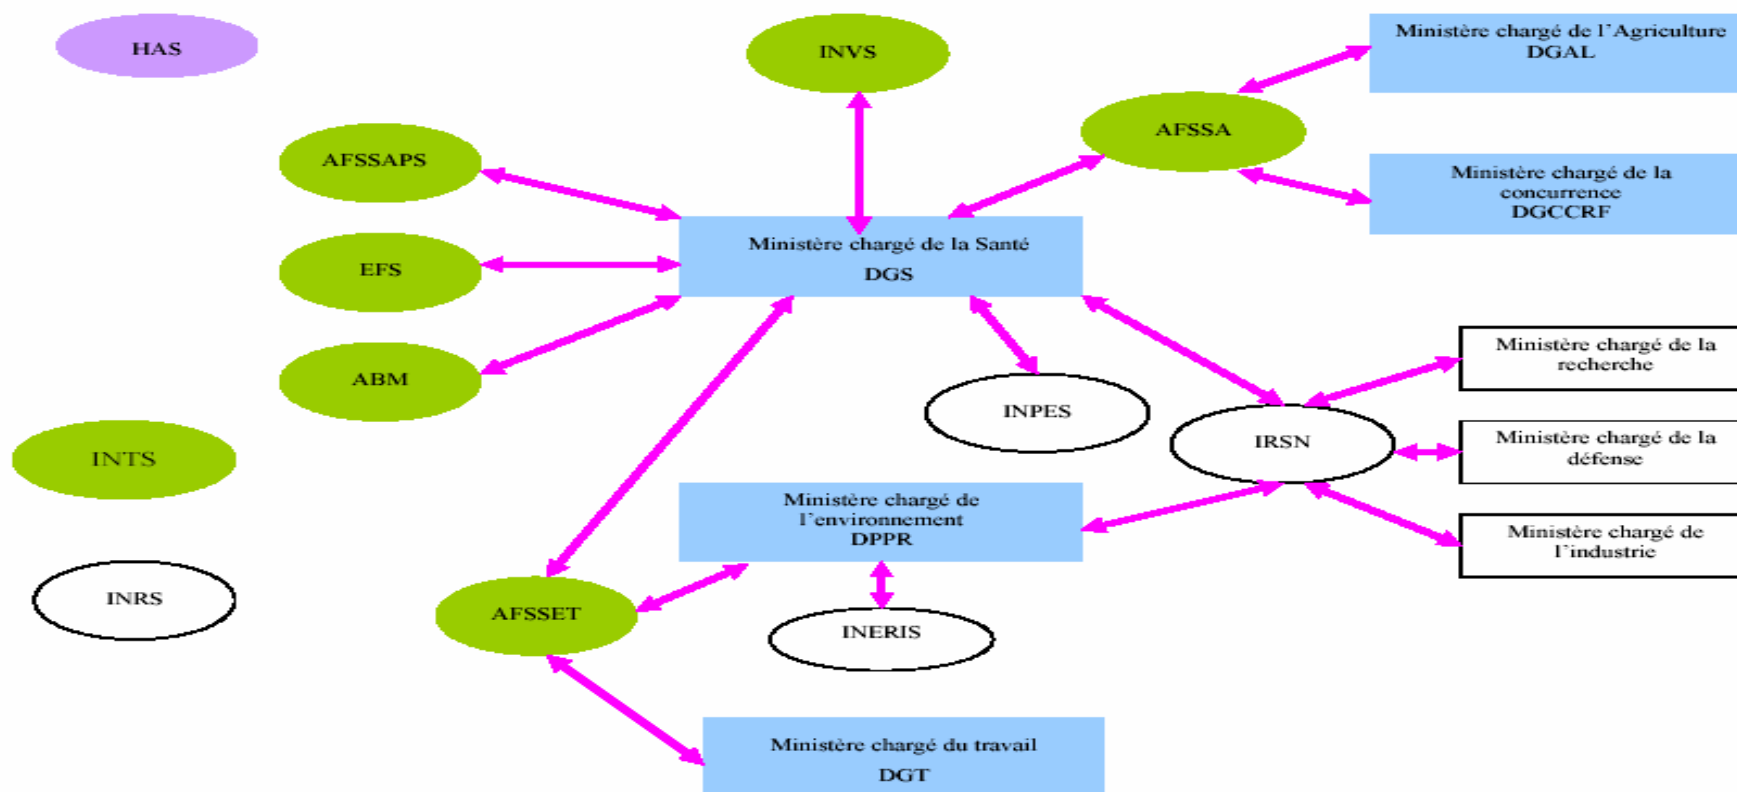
HAS

INVS

Ministère chargé de l'Agriculture
DGAL

AFSSAPS

AFSSA

Ministère chargé de la concurrence
DGCCRF

Ministère chargé de la Santé
DGS

EFS

ABM

INPES

Ministère chargé de la recherche

IRSN

Ministère chargé de la défense

INTS

Ministère chargé de l'environnement
DPPR

Ministère chargé de l'industrie

INRS

AFSSET

INERIS

Ministère chargé du travail
DGT